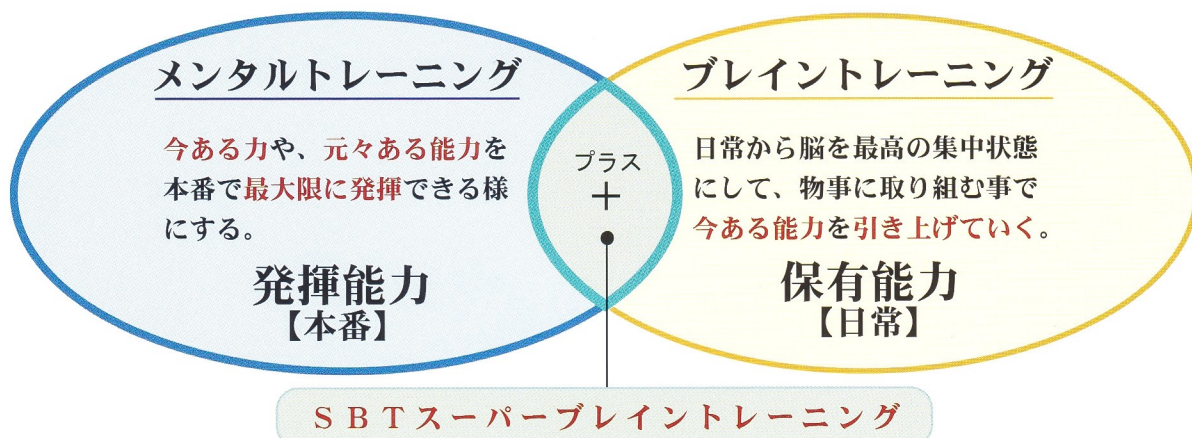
メンタルトレーニング

今ある力や、元々ある能力を本番で最大限に発揮できる様にする。

発揮能力
【本番】

プラス
＋

ブレイントレーニング

日常から脳を最高の集中状態にして、物事に取り組む事で今ある能力を引き上げていく。

保有能力
【日常】

ＳＢＴスーパーブレイントレーニング